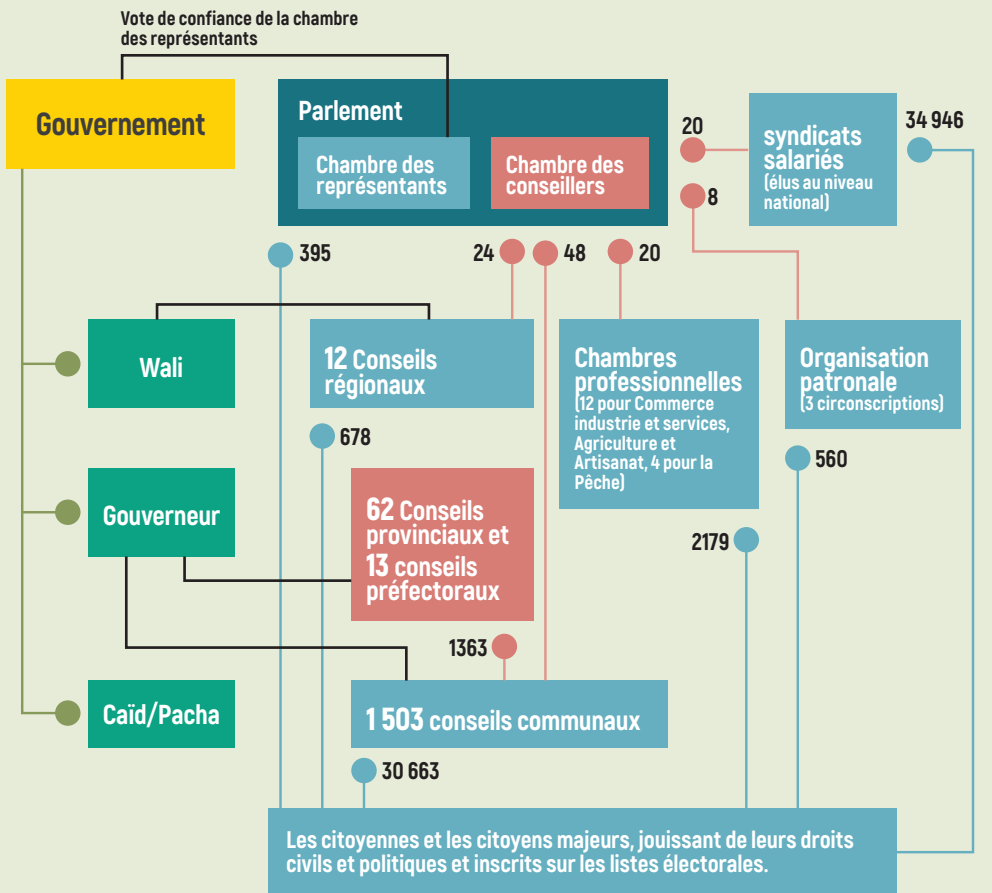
Vote de confiance de la chambre des représentants

Gouvernement

Parlement

Chambre des représentants

Chambre des conseillers

20

syndicats salariés (élus au niveau national)

34 946

8

395

24

48

20

Wali

12 Conseils régionaux

Chambres professionnelles (12 pour Commerce industrie et services, Agriculture et Artisanat, 4 pour la Pêche)

Organisation patronale (3 circonscriptions)

678

560

Gouverneur

62 Conseils provinciaux et 13 conseils préfectoraux

2179

1363

Caïd/Pacha

1 503 conseils communaux

30 663

Les citoyennes et les citoyens majeurs, jouissant de leurs droits civils et politiques et inscrits sur les listes électorales.